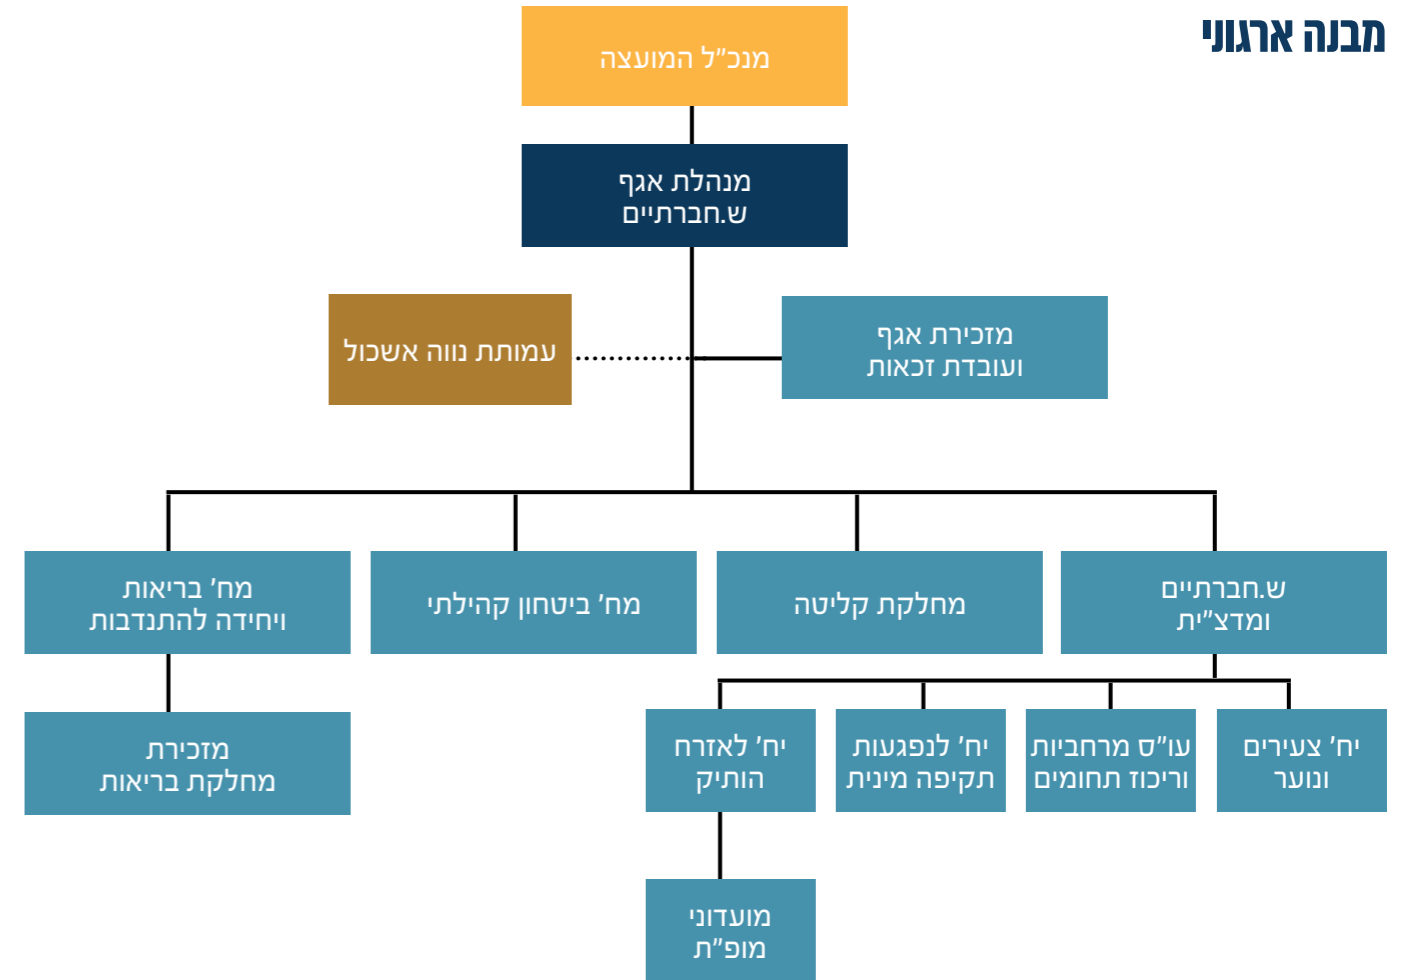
מבנה ארגוני

מנכ"ל המועצה

מנהלת אגף ש.חברתיים

עמותת נווה אשכול

מזכירת אגף ועובדת זכאות

מח' בריאות ויחידה להתנדבות

מח' ביטחון קהילתי

מחלקת קליטה

ש.חברתיים ומדצ"ית

מזכירת מחלקת בריאות

יח' לאזרח הותיק

יח' לנפגעות תקיפה מינית

עו"ס מרחביות וריכוז תחומים

יח' צעירים ונוער

מועדוני מופ"ת